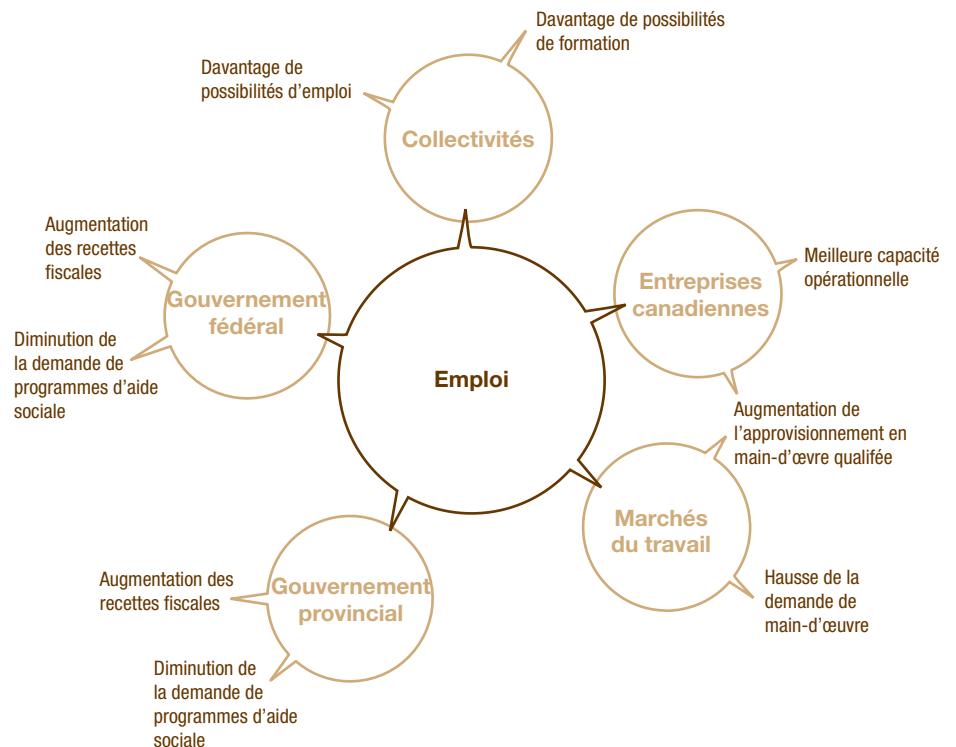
Davantage de possibilités de formation

Davantage de possibilités d’emploi

Collectivités

Augmentation des recettes fiscales

Gouvernement fédéral

Diminution de la demande de programmes d’aide sociale

Entreprises canadiennes

Meilleure capacité opérationnelle

Emploi

Augmentation de l’approvisionnement en main-d’œvre qualifée

Marchés du travail

Hausse de la demande de main-d’œuvre

Augmentation des recettes fiscales

Gouvernement provincial

Diminution de la demande de programmes d’aide sociale